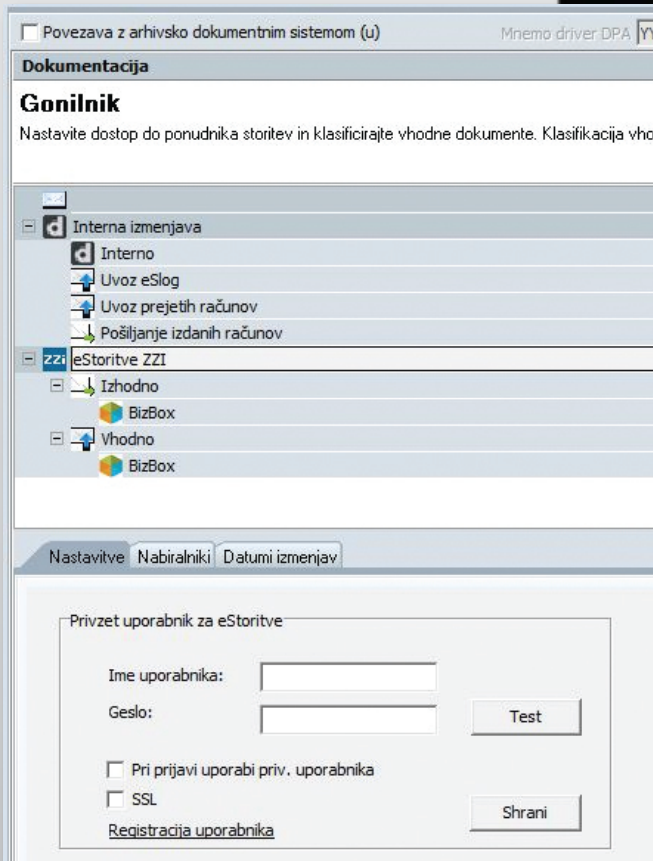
Povezava z arhivsko dokumentnim sistemom (u)

Mnemo driver DPA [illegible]

Dokumentacija

Gonilnik

Nastavite dostop do ponudnika storitev in klasificirajte vhodne dokumente. Klasifikacija vho

Interna izmenjava
Interno
Uvoz eSlog
Uvoz prejetih računov
Pošiljanje izdanih računov
ZZI eStoritve ZZI
Izhodno
BizBox
Vhodno
BizBox

Nastavitve | Nabiralniki | Datumi izmenjav

Privzet uporabnik za eStoritve

Ime uporabnika:

Geslo:

Test

Pri prijavi uporabi priv. uporabnika

SSL

Shrani

Registracija uporabnika